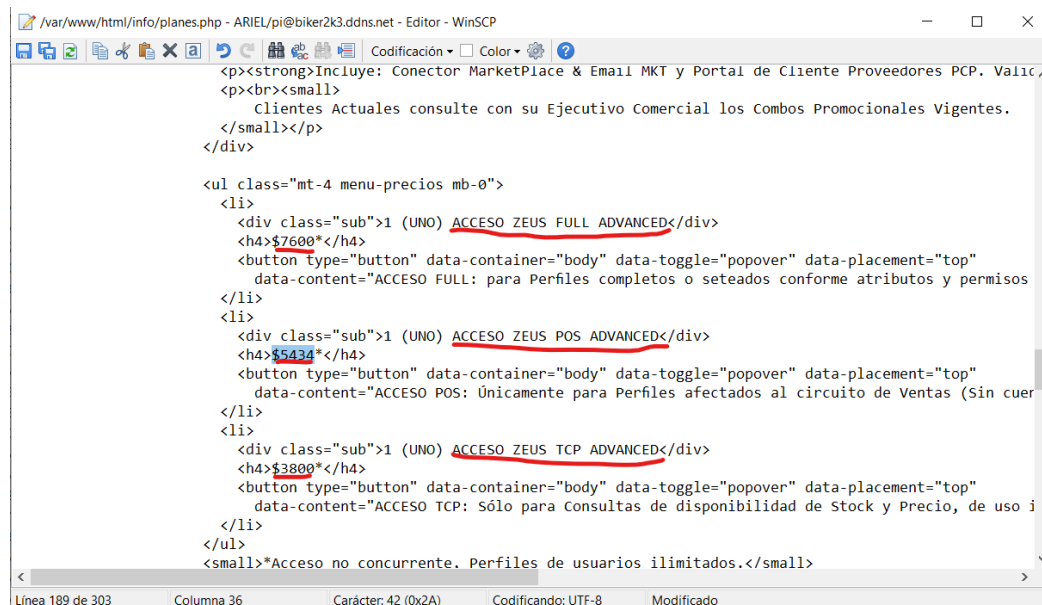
/var/www/html/info/planes.php - ARIEL/pi@biker2k3.ddns.net - Editor - WinSCP

Codificación ▾ Color ▾

<p><strong>Incluye: Conector MarketPlace & Email MKT y Portal de Cliente Proveedores PCP. Valid
<p><br><small>
Clientes Actuales consulte con su Ejecutivo Comercial los Combos Promocionales Vigentes.
</small></p>
</div>

<ul class="mt-4 menu-precios mb-0">
<li>
<div class="sub">1 (UNO) ACCESO ZEUS FULL ADVANCED</div>
<h4>$7600*</h4>
<button type="button" data-container="body" data-toggle="popover" data-placement="top"
data-content="ACCESO FULL: para Perfiles completos o seteados conforme atributos y permisos
</li>
<li>
<div class="sub">1 (UNO) ACCESO ZEUS POS ADVANCED</div>
<h4>$5434*</h4>
<button type="button" data-container="body" data-toggle="popover" data-placement="top"
data-content="ACCESO POS: Únicamente para Perfiles afectados al circuito de Ventas (Sin cuer
</li>
<li>
<div class="sub">1 (UNO) ACCESO ZEUS TCP ADVANCED</div>
<h4>$3800*</h4>
<button type="button" data-container="body" data-toggle="popover" data-placement="top"
data-content="ACCESO TCP: Sólo para Consultas de disponibilidad de Stock y Precio, de uso i
</li>
</ul>
<small>*Acceso no concurrente. Perfiles de usuarios ilimitados.</small>

Línea 189 de 303 | Columna 36 | Carácter: 42 (0x2A) | Codificando: UTF-8 | Modificado